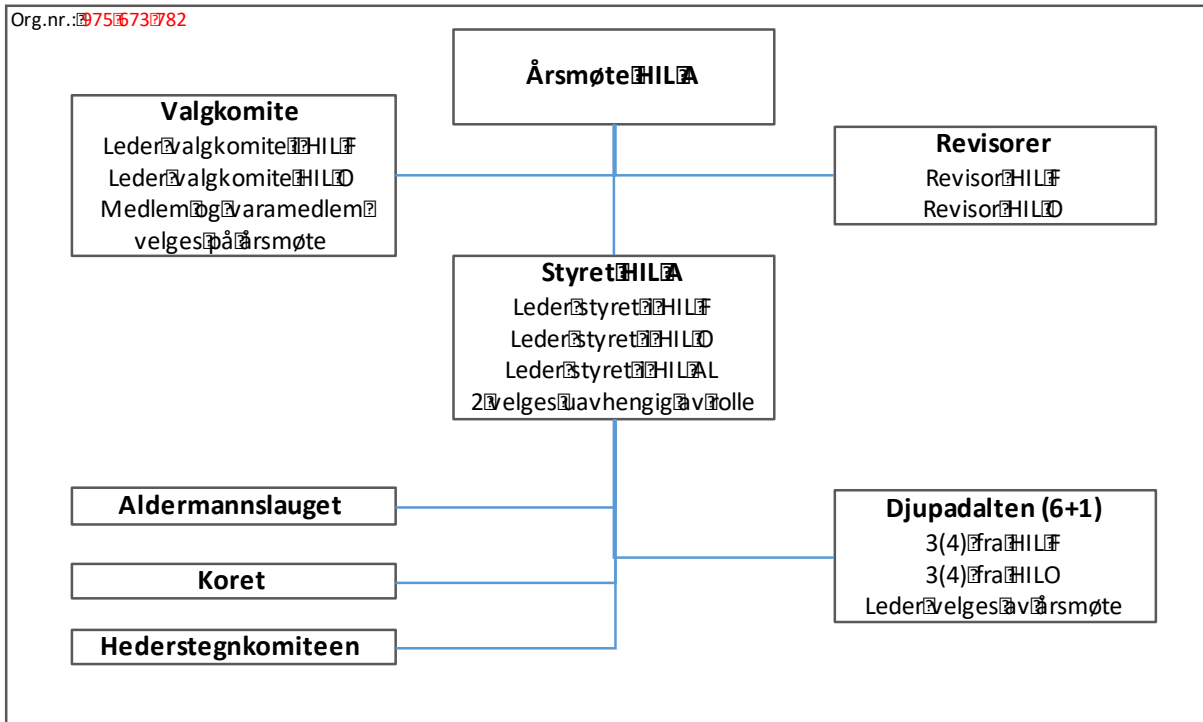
Org.nr.: 975 673 782

Årsmøte HIL A

Valgkomite
Leder valgkomite HIL F
Leder valgkomite HIL O
Medlem og varamedlem velges på årsmøte

Revisorer
Revisor HIL F
Revisor HIL O

Styret HIL A
Leder styret HIL F
Leder styret HIL O
Leder styret HIL AL
2 velges uavhengig av rolle

Aldermannslauget

Koret

Hederstegnkomiteen

Djupadalten (6+1)
3(4) fra HIL F
3(4) fra HILO
Leder velges av årsmøte